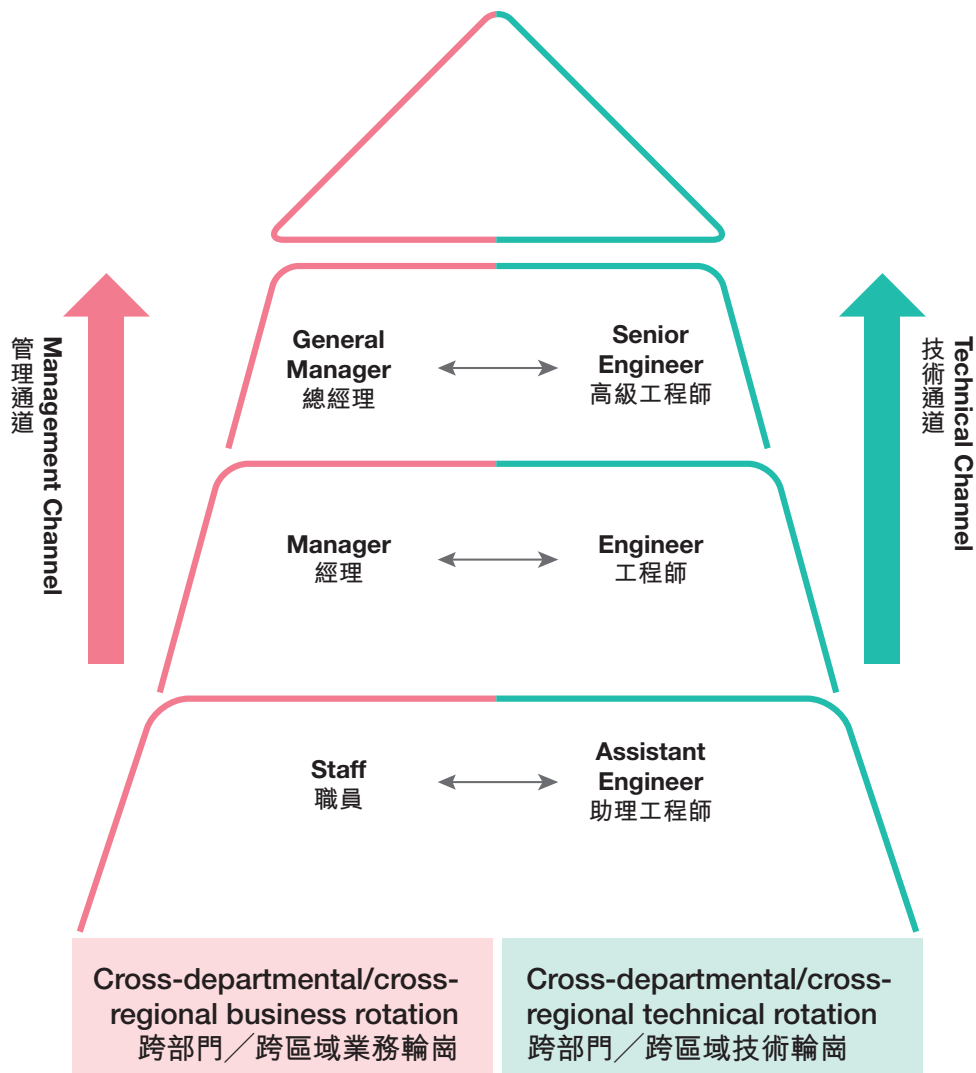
Management Channel
管理通道

Technical Channel
技術通道

General Manager
總經理

Senior Engineer
高級工程師

Manager
經理

Engineer
工程師

Staff
職員

Assistant Engineer
助理工程師

Cross-departmental/cross-regional business rotation
跨部門／跨區域業務輪崗

Cross-departmental/cross-regional technical rotation
跨部門／跨區域技術輪崗